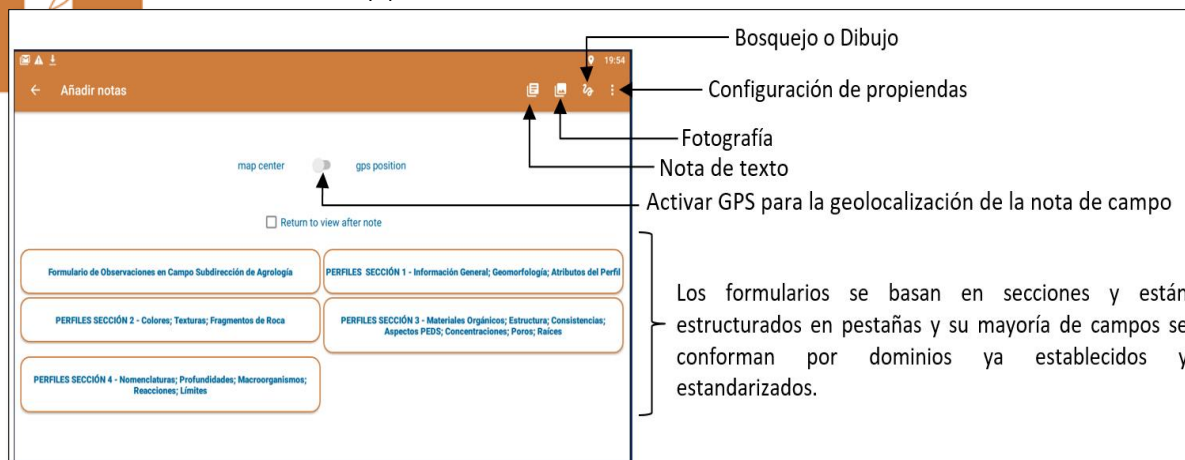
19:54

Añadir notas

Bosquejo o Dibujo

Configuración de propiendas

Fotografía

Nota de texto

map center

gps position

Activar GPS para la geolocalización de la nota de campo

Return to view after note

Formulario de Observaciones en Campo Subdirección de Agrología

PERFILES SECCIÓN 1 - Información General; Geomorfología; Atributos del Perfil

PERFILES SECCIÓN 2 - Colores; Texturas; Fragmentos de Roca

PERFILES SECCIÓN 3 - Materiales Orgánicos; Estructura; Consistencias; Aspectos PEDS; Concentraciones; Poros; Raíces

PERFILES SECCIÓN 4 - Nomenclaturas; Profundidades; Macroorganismos; Reacciones; Límites

Los formularios se basan en secciones y están estructurados en pestañas y su mayoría de campos se conforman por dominios ya establecidos y estandarizados.